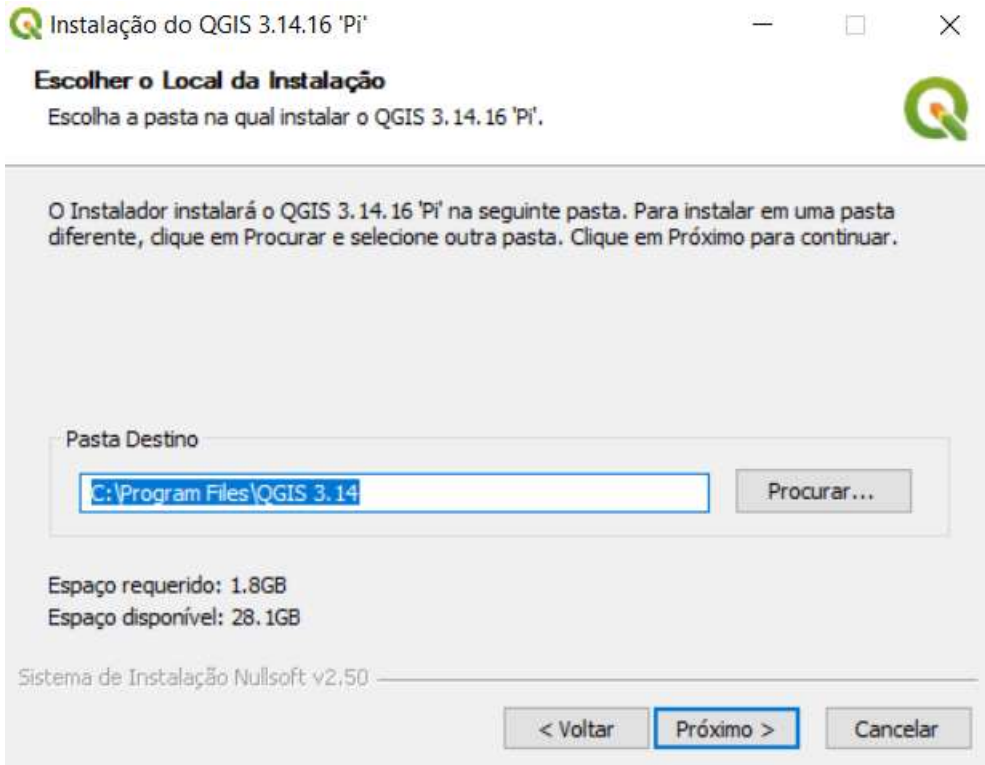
Instalação do QGIS 3.14.16 'Pi'

Escolher o Local da Instalação
Escolha a pasta na qual instalar o QGIS 3.14.16 'Pi'.

O Instalador instalará o QGIS 3.14.16 'Pi' na seguinte pasta. Para instalar em uma pasta diferente, clique em Procurar e selecione outra pasta. Clique em Próximo para continuar.

Pasta Destino

C:\Program Files\QGIS 3.14

Procurar...

Espaço requerido: 1.8GB
Espaço disponível: 28.1GB

Sistema de Instalação Nullsoft v2.50

< Voltar | Próximo > | Cancelar